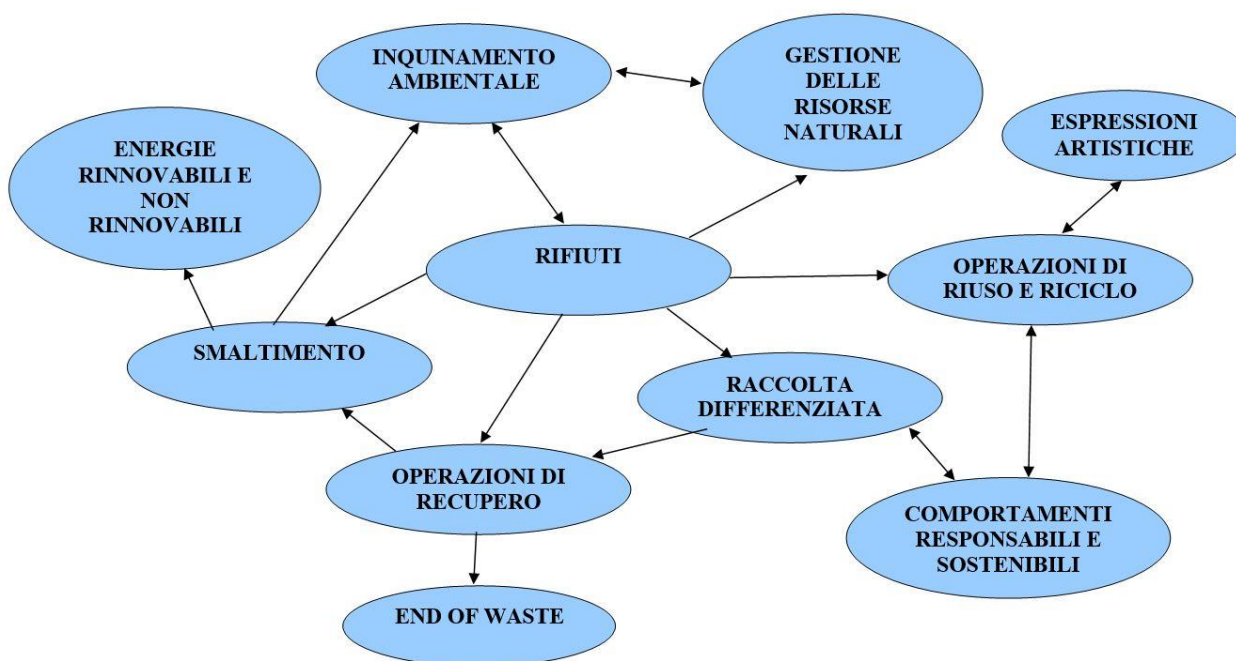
INQUINAMENTO AMBIENTALE

GESTIONE DELLE RISORSE NATURALI

ESPRESSIONI ARTISTICHE

ENERGIE RINNOVABILI E NON RINNOVABILI

RIFIUTI

OPERAZIONI DI RIUSO E RICICLO

SMALTIMENTO

RACCOLTA DIFFERENZIATA

OPERAZIONI DI RECUPERO

COMPORTAMENTI RESPONSABILI E SOSTENIBILI

END OF WASTE